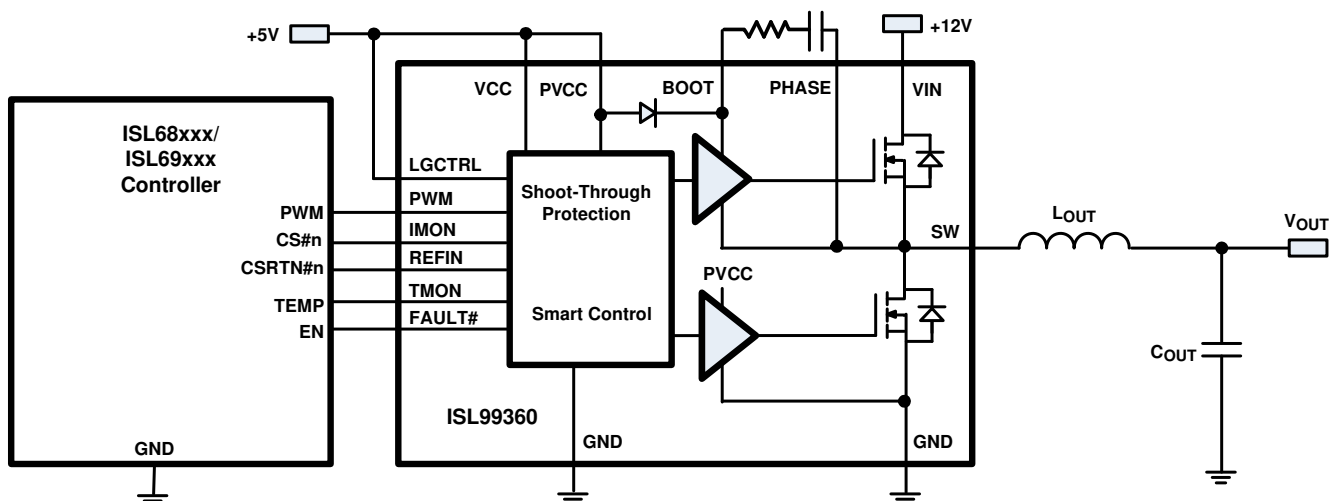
+5V

+12V

VCC

PVCC

BOOT

PHASE

VIN

ISL68xxx/
ISL69xxx
Controller

LGCTRL

PWM

PWM

IMON

CS#n

REFIN

CSRTN#n

TMON

TEMP

FAULT#

EN

Shoot-Through
Protection

Smart Control

SW

$L_{OUT}$

$V_{OUT}$

PVCC

$C_{OUT}$

ISL99360

GND

GND

GND